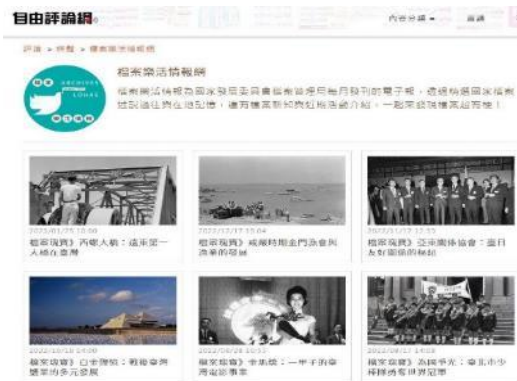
自由評論網

內容分類 ▾ 首頁

評論 > 特輯 > 檔案樂活情報網

ARCHIVES

檔案樂活情報網

檔案樂活情報為國家發展委員會檔案管理局每月發刊的電子報，透過精選國家檔案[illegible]

2022/01/25 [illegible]
檔案瑞寶》 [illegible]

2022/12/27 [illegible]
檔案瑞寶》 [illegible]

2022/11/22 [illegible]
檔案瑞寶》 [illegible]

2022/10/18 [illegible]
檔案瑞寶》 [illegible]

2022/09/28 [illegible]
檔案瑞寶》 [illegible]

2022/08/17 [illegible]
檔案瑞寶》 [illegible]